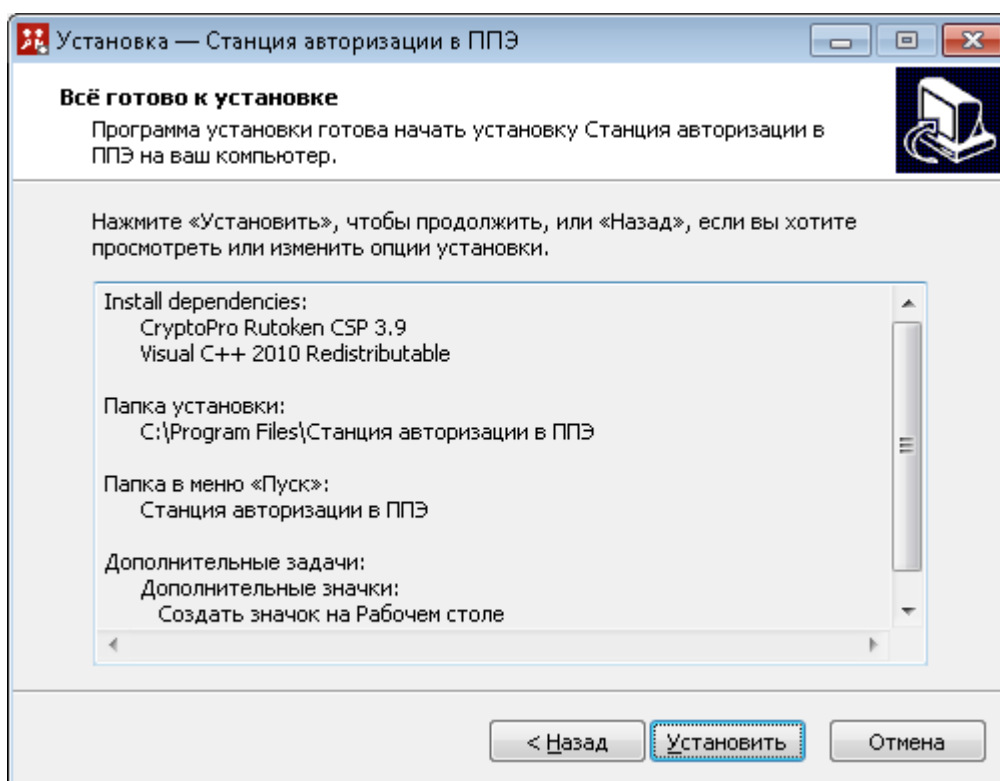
Установка — Станция авторизации в ППЭ

Всё готово к установке

Программа установки готова начать установку Станция авторизации в ППЭ на ваш компьютер.

Нажмите «Установить», чтобы продолжить, или «Назад», если вы хотите просмотреть или изменить опции установки.

Install dependencies:
CryptoPro Rutoken CSP 3.9
Visual C++ 2010 Redistributable

Папка установки:
C:\Program Files\Станция авторизации в ППЭ

Папка в меню «Пуск»:
Станция авторизации в ППЭ

Дополнительные задачи:
Дополнительные значки:
Создать значок на Рабочем столе

< Назад

Установить

Отмена